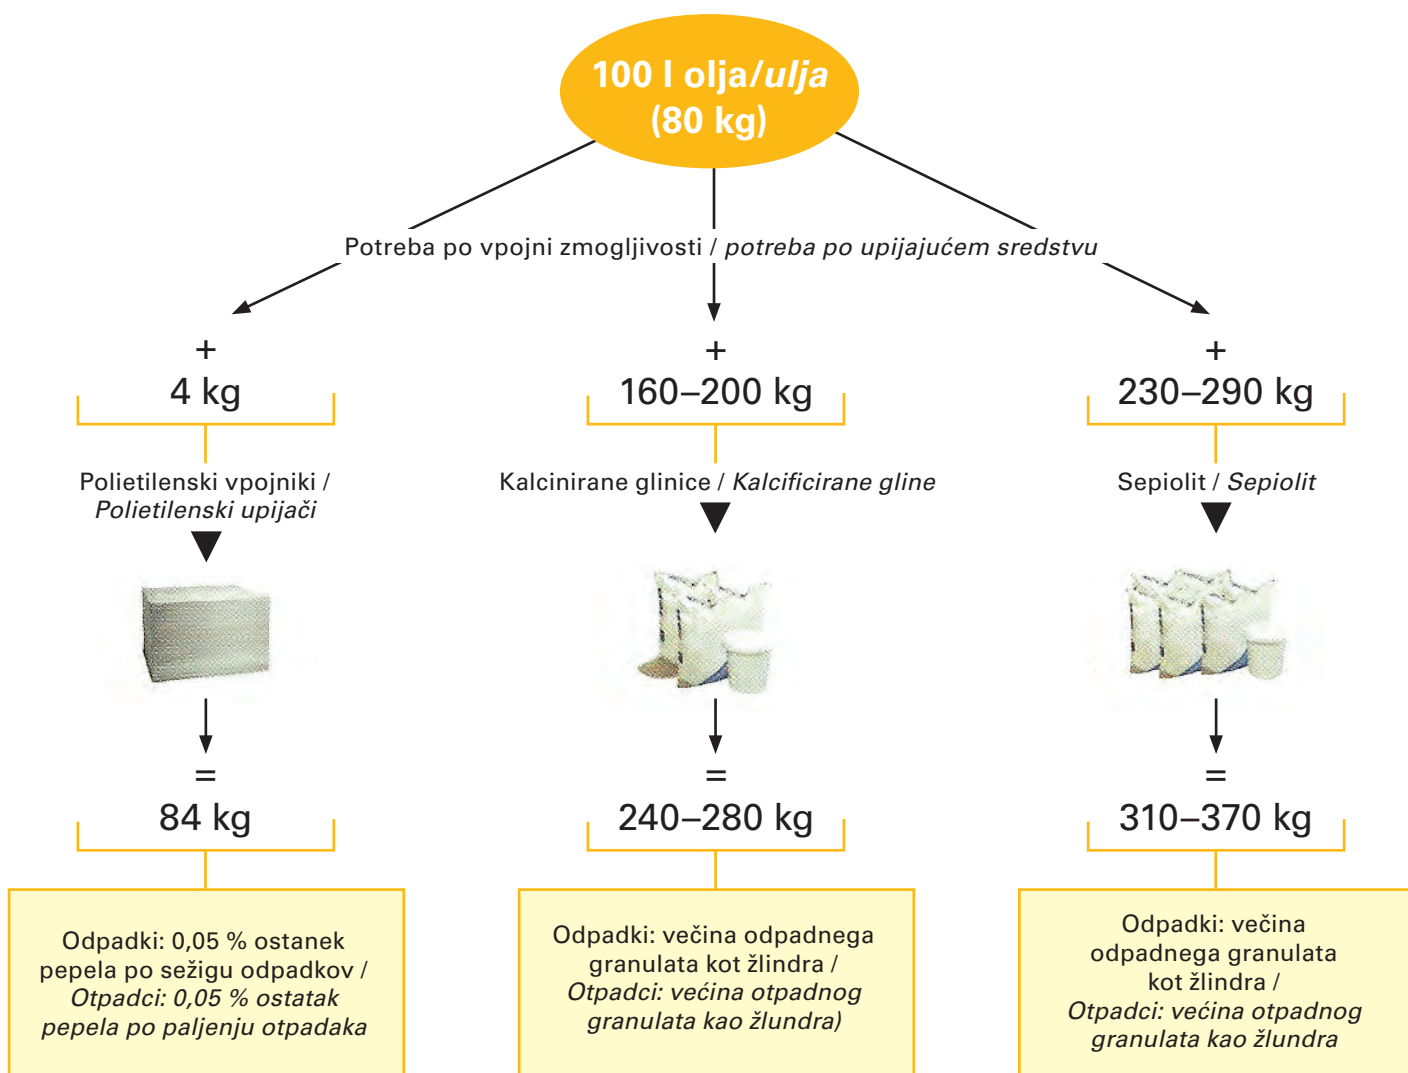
100 l olja/*ulja*
(80 kg)

Potreba po vpojni zmogljivosti / *potreba po upijajućem sredstvu*

+
4 kg

Polietilenski vpojniki / *Polietilenski upijači*

=
84 kg

Odpadki: 0,05 % ostanek pepela po sežigu odpadkov / *Otpadci: 0,05 % ostatak pepela po paljenju otpadaka*

+
160–200 kg

Kalcinirane glinice / *Kalcificirane gline*

=
240–280 kg

Odpadki: večina odpadnega granulata kot žlindra / *Otpadci: većina otpadnog granulata kao žlundra)*

+
230–290 kg

Sepiolit / *Sepiolit*

=
310–370 kg

Odpadki: večina odpadnega granulata kot žlindra / *Otpadci: većina otpadnog granulata kao žlundra*